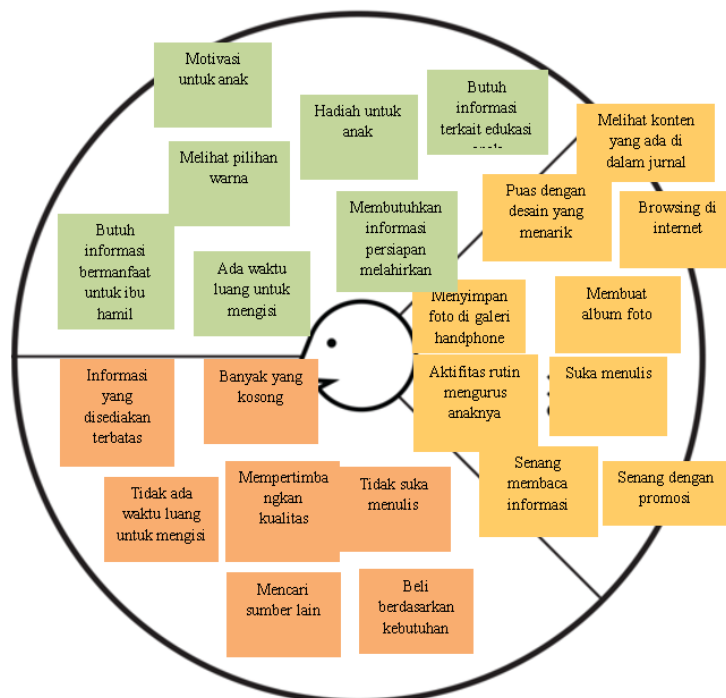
Motivasi untuk anak

Hadiah untuk anak

Butuh informasi terkait edukasi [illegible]

Melihat konten yang ada di dalam jurnal

Melihat pilihan warna

Puas dengan desain yang menarik

Browsing di internet

Membutuhkan informasi persiapan melahirkan

Butuh informasi bermanfaat untuk ibu hamil

Ada waktu luang untuk mengisi

Menyimpan foto di galeri handphone

Membuat album foto

Informasi yang disediakan terbatas

Banyak yang kosong

Aktifitas rutin mengurus anaknya

Suka menulis

Senang membaca informasi

Senang dengan promosi

Tidak ada waktu luang untuk mengisi

Mempertimbangkan kualitas

Tidak suka menulis

Mencari sumber lain

Beli berdasarkan kebutuhan